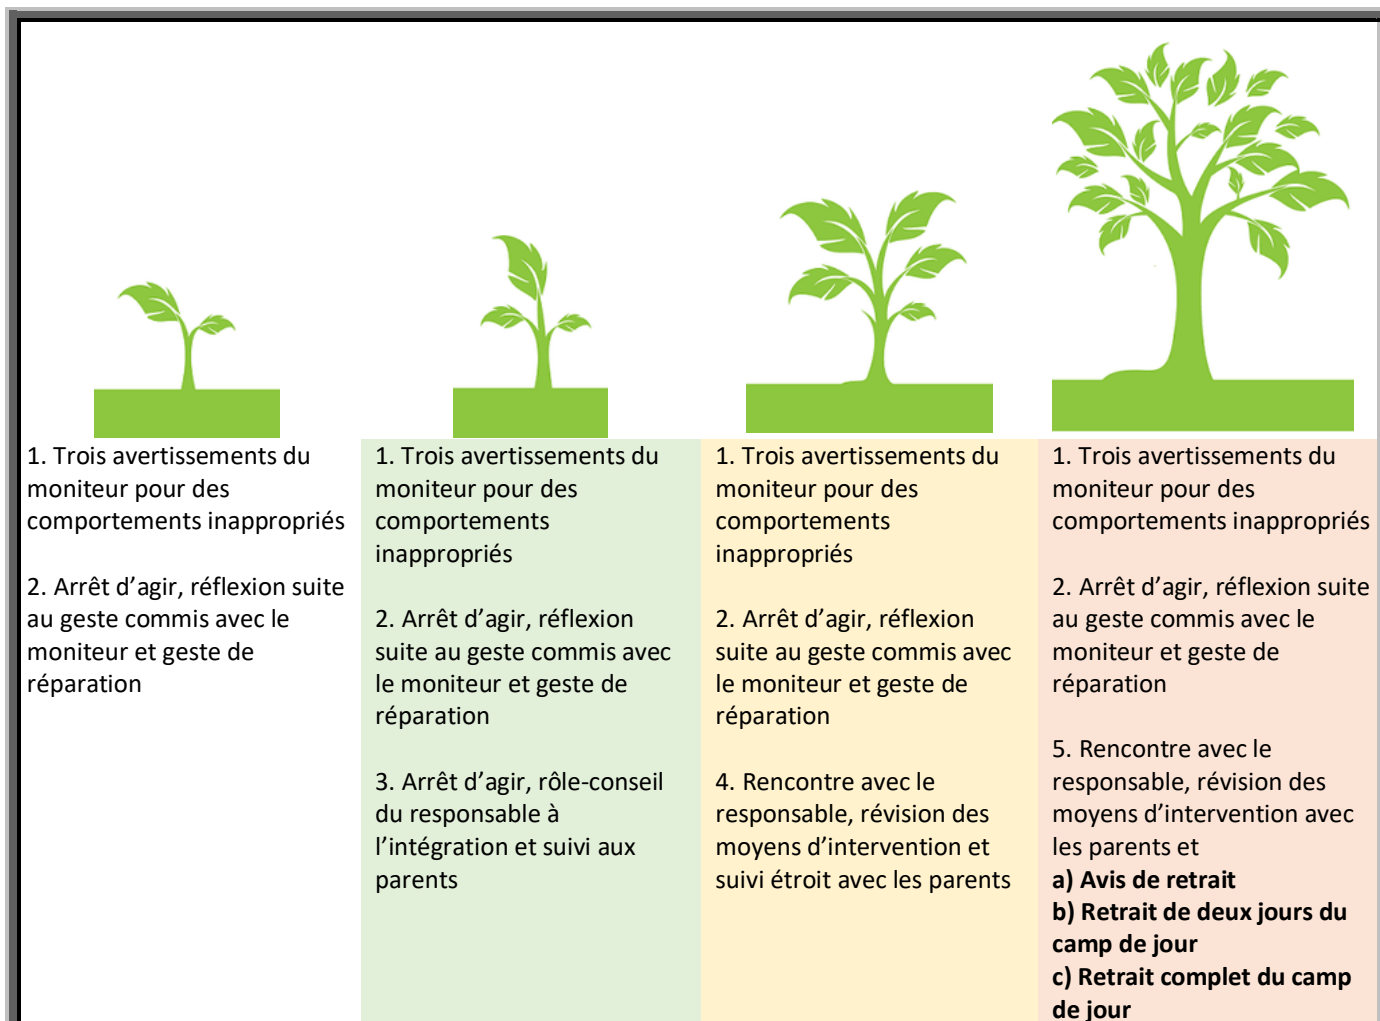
1. Trois avertissements du moniteur pour des comportements inappropriés

2. Arrêt d’agir, réflexion suite au geste commis avec le moniteur et geste de réparation

1. Trois avertissements du moniteur pour des comportements inappropriés

2. Arrêt d’agir, réflexion suite au geste commis avec le moniteur et geste de réparation

3. Arrêt d’agir, rôle-conseil du responsable à l’intégration et suivi aux parents

1. Trois avertissements du moniteur pour des comportements inappropriés

2. Arrêt d’agir, réflexion suite au geste commis avec le moniteur et geste de réparation

4. Rencontre avec le responsable, révision des moyens d’intervention et suivi étroit avec les parents

1. Trois avertissements du moniteur pour des comportements inappropriés

2. Arrêt d’agir, réflexion suite au geste commis avec le moniteur et geste de réparation

5. Rencontre avec le responsable, révision des moyens d’intervention avec les parents et
**a) Avis de retrait**
**b) Retrait de deux jours du camp de jour**
**c) Retrait complet du camp de jour**